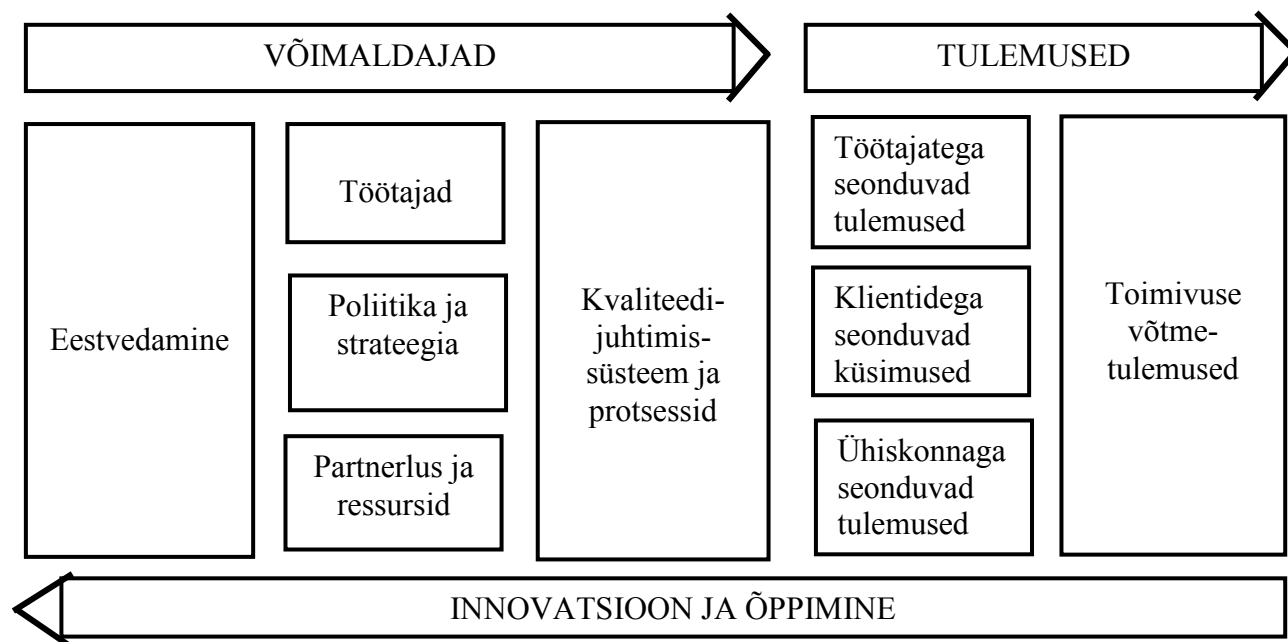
VÕIMALDAJAD

TULEMUSED

Eestvedamine

Töötajad

Poliitika ja strateegia

Partnerlus ja ressursid

Kvaliteedi-juhtimis-süsteem ja protsessid

Töötajatega seonduvad tulemused

Klientidega seonduvad küsimused

Ühiskonnaga seonduvad tulemused

Toimivuse võtme-tulemused

INNOVATSIOON JA ÕPPIMINE